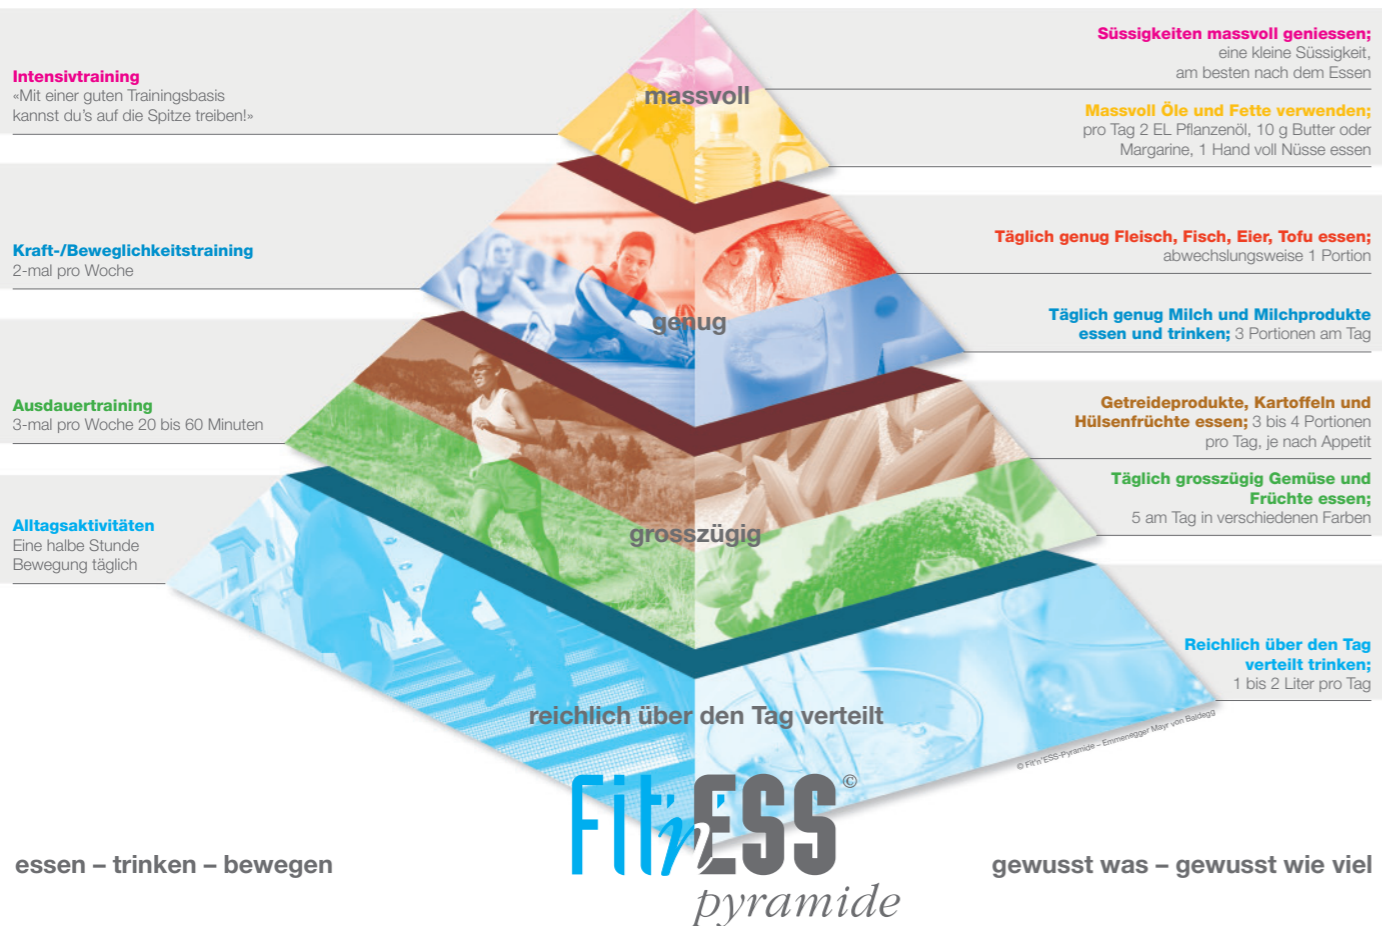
Intensivtraining
«Mit einer guten Trainingsbasis kannst du's auf die Spitze treiben!»

Süssigkeiten massvoll geniessen; eine kleine Süssigkeit, am besten nach dem Essen

massvoll

Massvoll Öle und Fette verwenden; pro Tag 2 EL Pflanzenöl, 10 g Butter oder Margarine, 1 Hand voll Nüsse essen

Kraft-/Beweglichkeitstraining
2-mal pro Woche

Täglich genug Fleisch, Fisch, Eier, Tofu essen; abwechslungsweise 1 Portion

genug

Täglich genug Milch und Milchprodukte essen und trinken; 3 Portionen am Tag

Ausdauertraining
3-mal pro Woche 20 bis 60 Minuten

Getreideprodukte, Kartoffeln und Hülsenfrüchte essen; 3 bis 4 Portionen pro Tag, je nach Appetit

Täglich grosszügig Gemüse und Früchte essen; 5 am Tag in verschiedenen Farben

grosszügig

Alltagsaktivitäten
Eine halbe Stunde Bewegung täglich

Reichlich über den Tag verteilt trinken; 1 bis 2 Liter pro Tag

reichlich über den Tag verteilt

© Fit'n'ESS-Pyramide – Emmenegger Mayr von Baldegg

Fit'n'ESS©
pyramide

essen – trinken – bewegen

gewusst was – gewusst wie viel